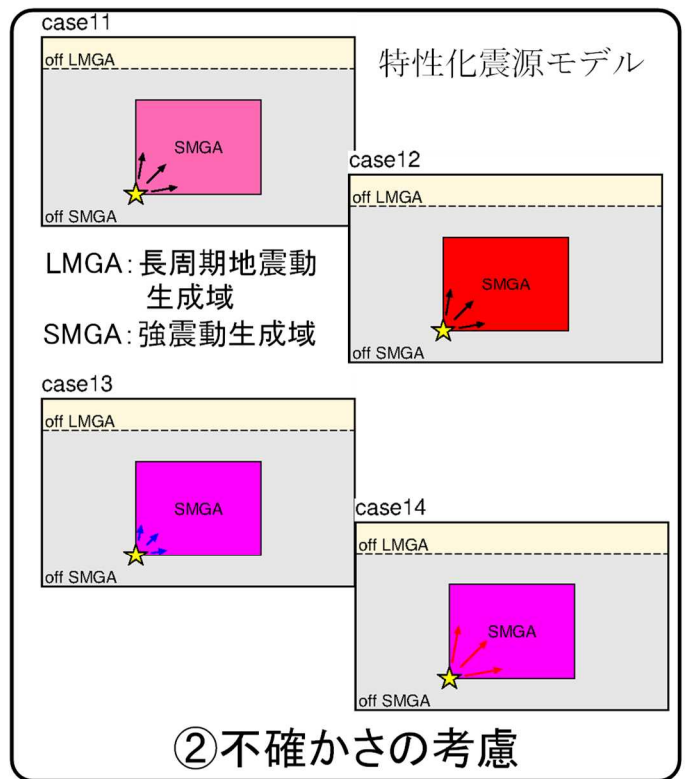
case11

off LMGA

SMGA

off SMGA

特性化震源モデル

case12

off LMGA

SMGA

off SMGA

LMGA: 長周期地震動生成域

SMGA: 強震動生成域

case13

off LMGA

SMGA

off SMGA

case14

off LMGA

SMGA

off SMGA

②不確かさの考慮